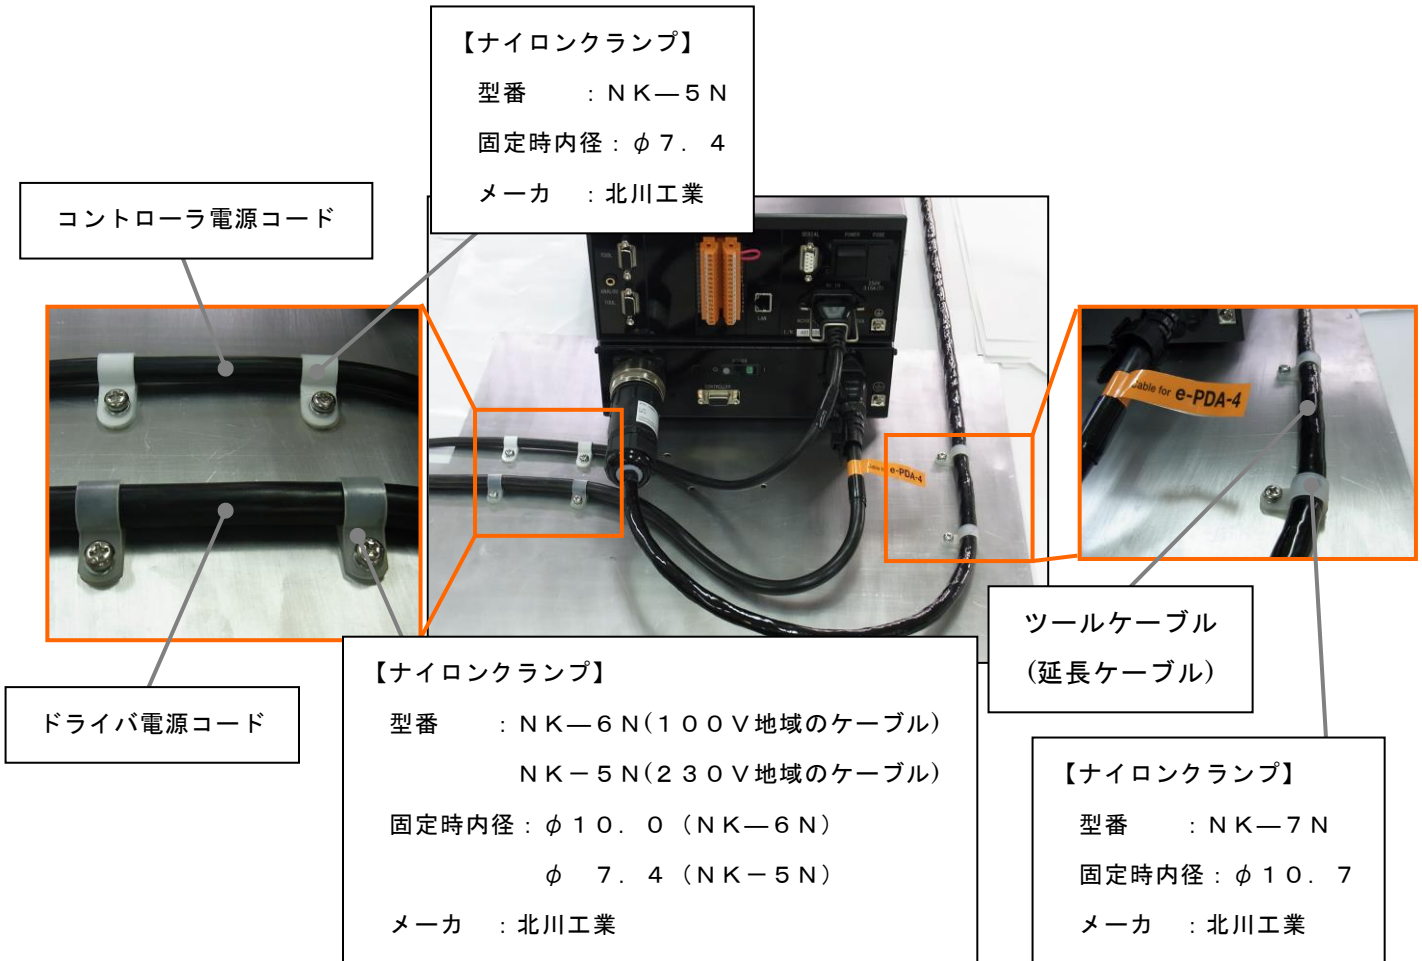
【ナイロンクランプ】
型番　：ＮＫ—５Ｎ
固定時内径：$\phi$７．４
メーカ　：北川工業

コントローラ電源コード

ドライバ電源コード

Cable for e-PDA-4

ツールケーブル
(延長ケーブル)

【ナイロンクランプ】
型番　：ＮＫ—６Ｎ(１００Ｖ地域のケーブル)
ＮＫ－５Ｎ(２３０Ｖ地域のケーブル)
固定時内径：$\phi$１０．０（ＮＫ—６Ｎ）
$\phi$　７．４（ＮＫ－５Ｎ）
メーカ　：北川工業

【ナイロンクランプ】
型番　：ＮＫ—７Ｎ
固定時内径：$\phi$１０．７
メーカ　：北川工業